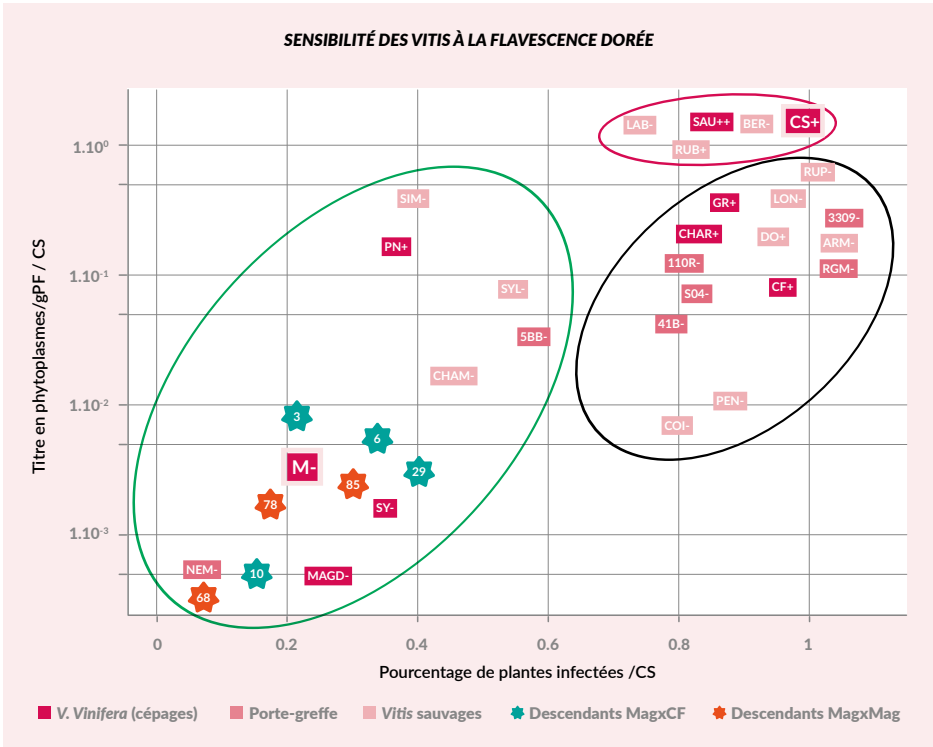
SENSIBILITÉ DES VITIS À LA FLAVESCENCE DORÉE

Titre en phytoplasmes/gPF / CS

$1.10^{0}$
$1.10^{-1}$
$1.10^{-2}$
$1.10^{-3}$

LAB-
SAU++
BER-
CS+
RUB+
RUP-
GR+
LON-
3309-
CHAR+
DO+
ARM-
110R-
RGM-
CF+
S04-
41B-
PEN-
COI-
SIM-
PN+
SYL-
5BB-
CHAM-
3
6
29
M-
85
78
SY-
NEM-
10
MAGD-
68

0
0.2
0.4
0.6
0.8
1

Pourcentage de plantes infectées /CS

V. Vinifera (cépages)
Porte-greffe
Vitis sauvages
Descendants MagxCF
Descendants MagxMag